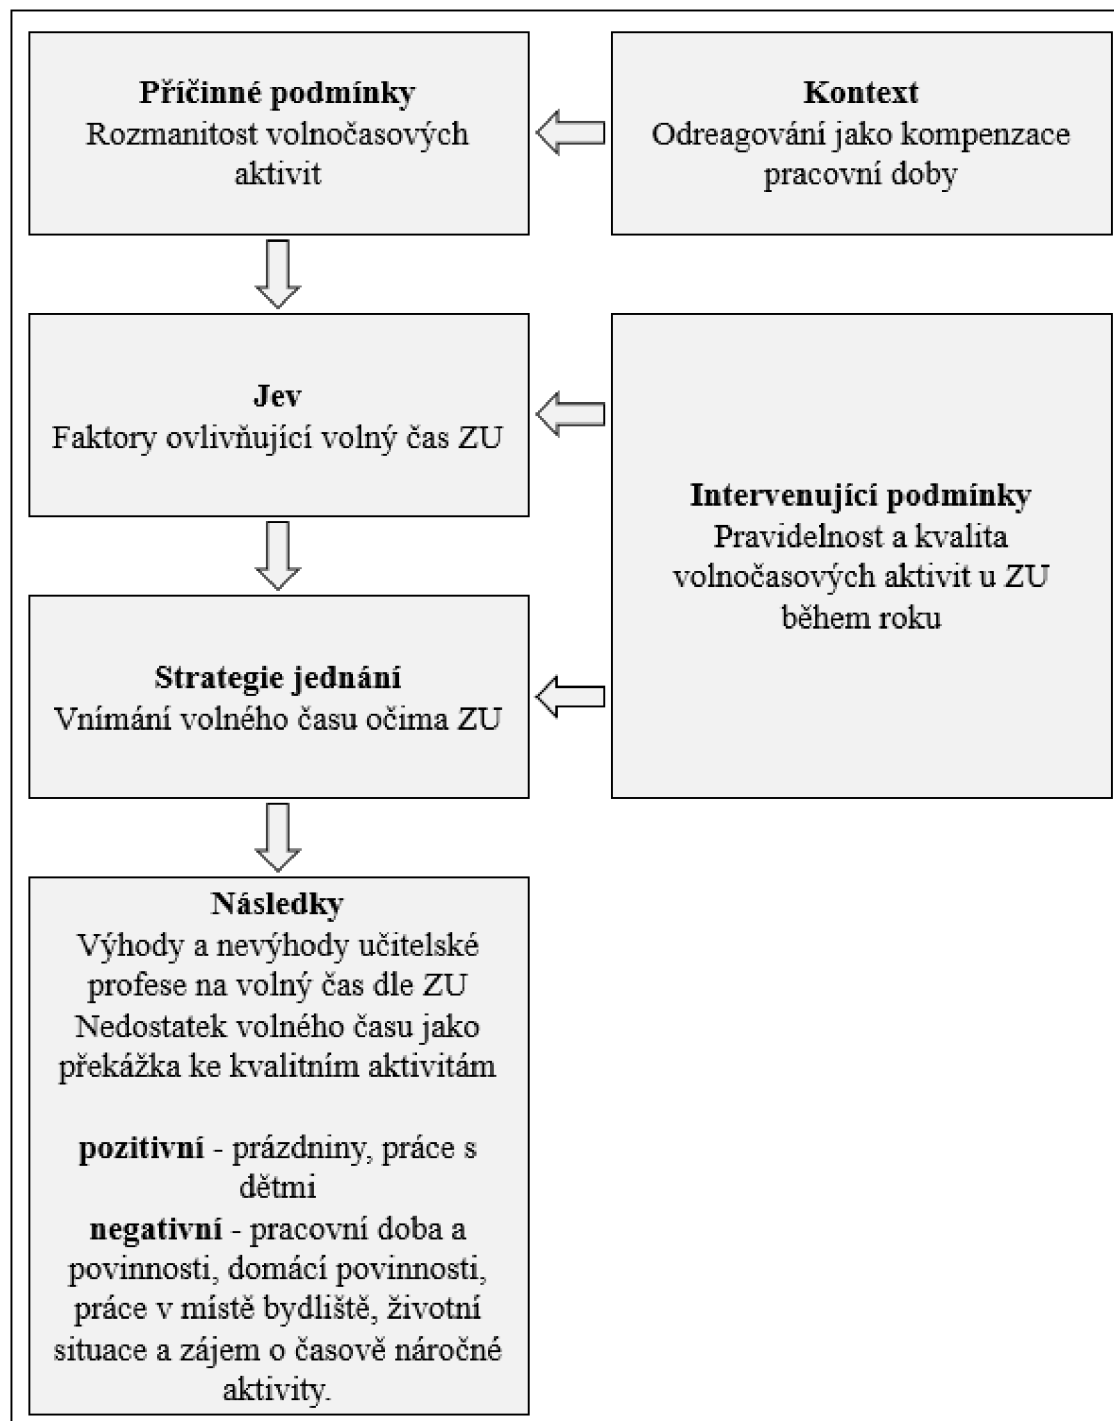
**Příčinné podmínky**
Rozmanitost volnočasových aktivit

**Kontext**
Odreagování jako kompenzace pracovní doby

**Jev**
Faktory ovlivňující volný čas ZU

**Intervenující podmínky**
Pravidelnost a kvalita volnočasových aktivit u ZU během roku

**Strategie jednání**
Vnímání volného času očima ZU

**Následky**
Výhody a nevýhody učitelské profese na volný čas dle ZU
Nedostatek volného času jako překážka ke kvalitním aktivitám

**pozitivní** - prázdniny, práce s dětmi
**negativní** - pracovní doba a povinnosti, domácí povinnosti, práce v místě bydliště, životní situace a zájem o časově náročné aktivity.